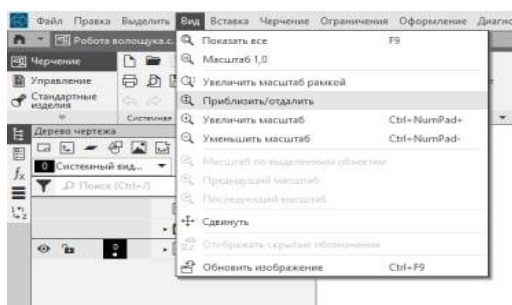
Файл Правка Выделить Вид Вставка Черчение Ограничения Оформление Диагнс

Робота волощука.с

Черчение

Управление

Стандартные изделия

Системная

Дерево чертежа

Системный вид...

Поиск (Ctrl+/)

Показать все F9
Масштаб 1,0
Увеличить масштаб рамкой
Приблизить/отдалить
Увеличить масштаб Ctrl+NumPad+
Уменьшить масштаб Ctrl+NumPad-
Масштаб по выделенным объектам
Предыдущий масштаб
Последующий масштаб
Сдвинуть
Отображать скрытые обозначения
Обновить изображение Ctrl+F9